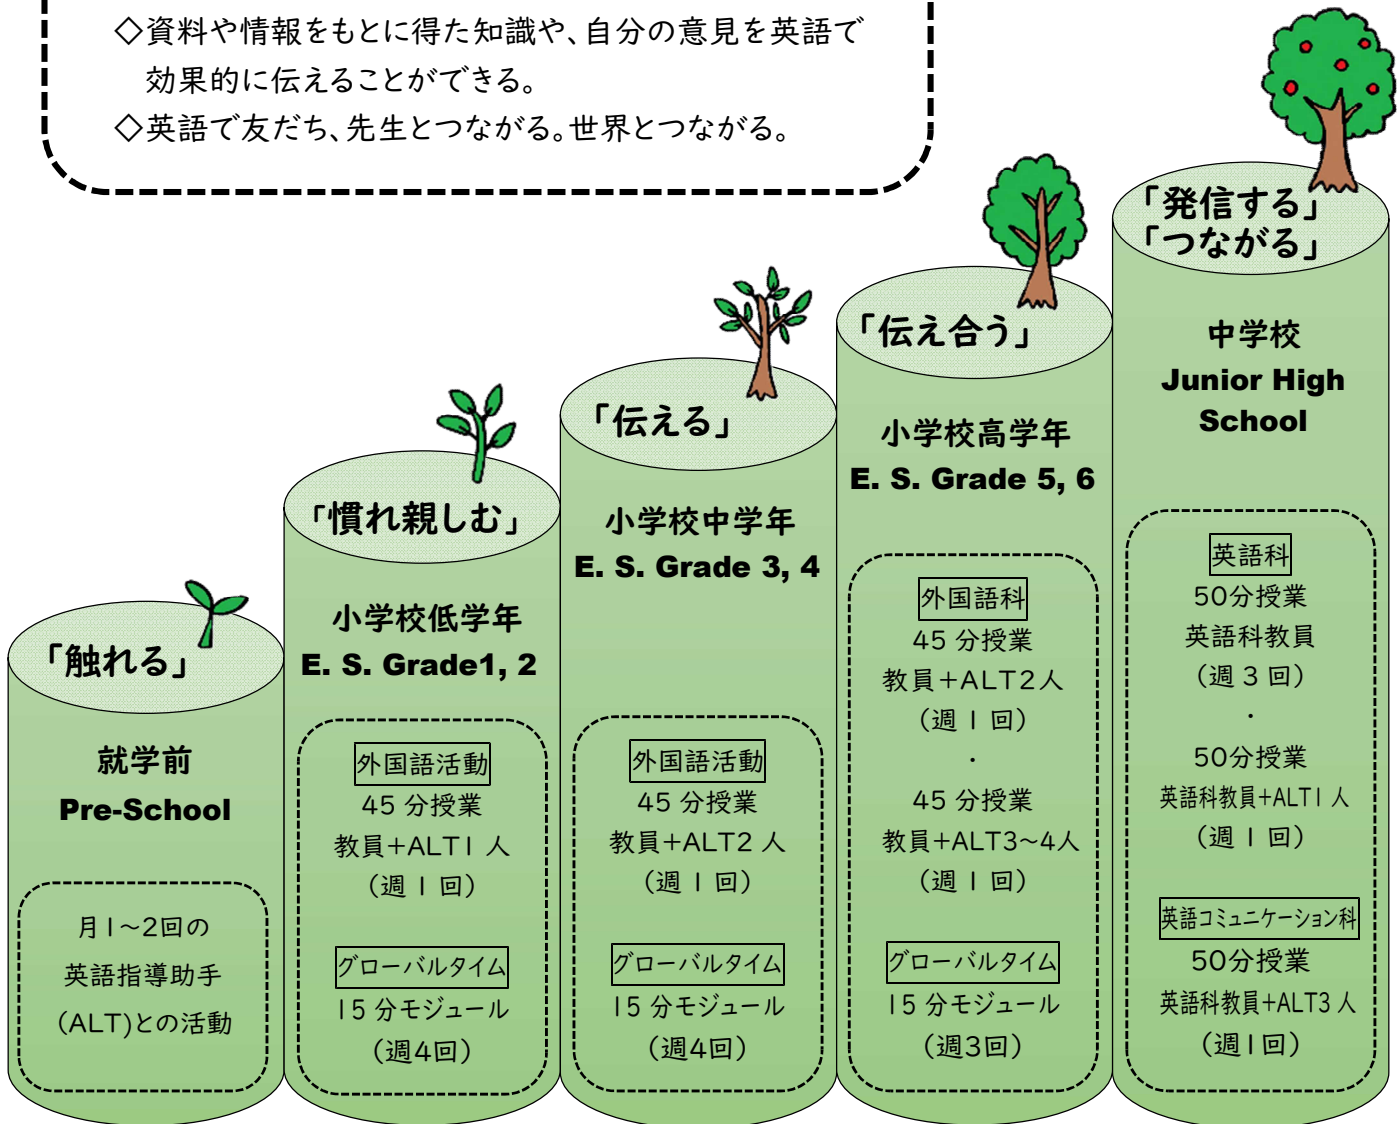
◇資料や情報をもとに得た知識や、自分の意見を英語で効果的に伝えることができる。
◇英語で友だち、先生とつながる。世界とつながる。

「触れる」
就学前
Pre-School
月1～2回の
英語指導助手
(ALT)との活動

「慣れ親しむ」
小学校低学年
E. S. Grade1, 2
外国語活動
45 分授業
教員+ALT1 人
(週 1 回)
グローバルタイム
15 分モジュール
(週4回)

「伝える」
小学校中学年
E. S. Grade 3, 4
外国語活動
45 分授業
教員+ALT2 人
(週 1 回)
グローバルタイム
15 分モジュール
(週4回)

「伝え合う」
小学校高学年
E. S. Grade 5, 6
外国語科
45 分授業
教員+ALT2人
(週 1 回)
・
45 分授業
教員+ALT3～4人
(週 1 回)
グローバルタイム
15 分モジュール
(週3回)

「発信する」
「つながる」
中学校
Junior High School
英語科
50分授業
英語科教員
(週 3 回)
・
50分授業
英語科教員+ALT1 人
(週 1 回)
英語コミュニケーション科
50分授業
英語科教員+ALT3 人
(週1回)